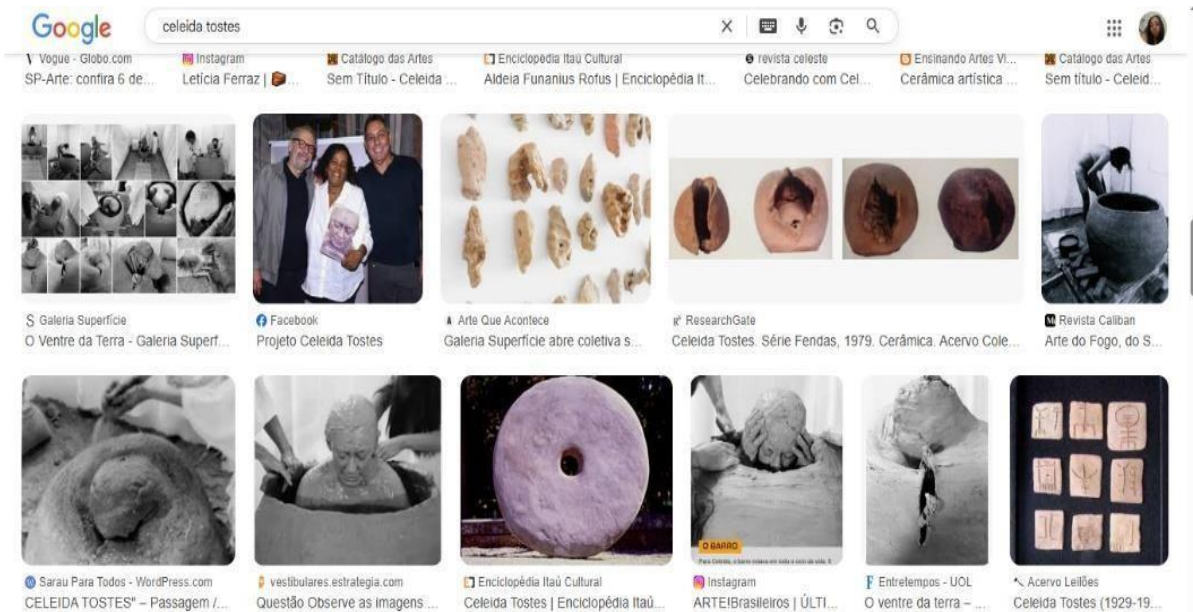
Google celeida tostes

Vogue - Globo.com
SP-Arte: confira 6 de...

Instagram
Letícia Ferraz | ...

Catálogo das Artes
Sem Título - Celeida ...

Enciclopédia Itaú Cultural
Aldeia Funanius Rofus | Enciclopédia It...

revista celeste
Celebrando com Cel...

Ensinando Artes Vi...
Cerâmica artística ...

Catálogo das Artes
Sem título - Celeid...

Galeria Superfície
O Ventre da Terra - Galeria Superf...

Facebook
Projeto Celeida Tostes

Arte Que Acontece
Galeria Superfície abre coletiva s...

ResearchGate
Celeida Tostes. Série Fendas, 1979. Cerâmica. Acervo Cole...

Revista Caliban
Arte do Fogo, do S...

Sarau Para Todos - WordPress.com
CELEIDA TOSTES" – Passagem /...

vestibulares.estrategia.com
Questão Observe as imagens ...

Enciclopédia Itaú Cultural
Celeida Tostes | Enciclopédia Itaú...

O BARRO
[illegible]

Instagram
ARTE!Brasileiros | ÚLTI...

Entretempos - UOL
O ventre da terra – ...

Acervo Leilões
Celeida Tostes (1929-19...